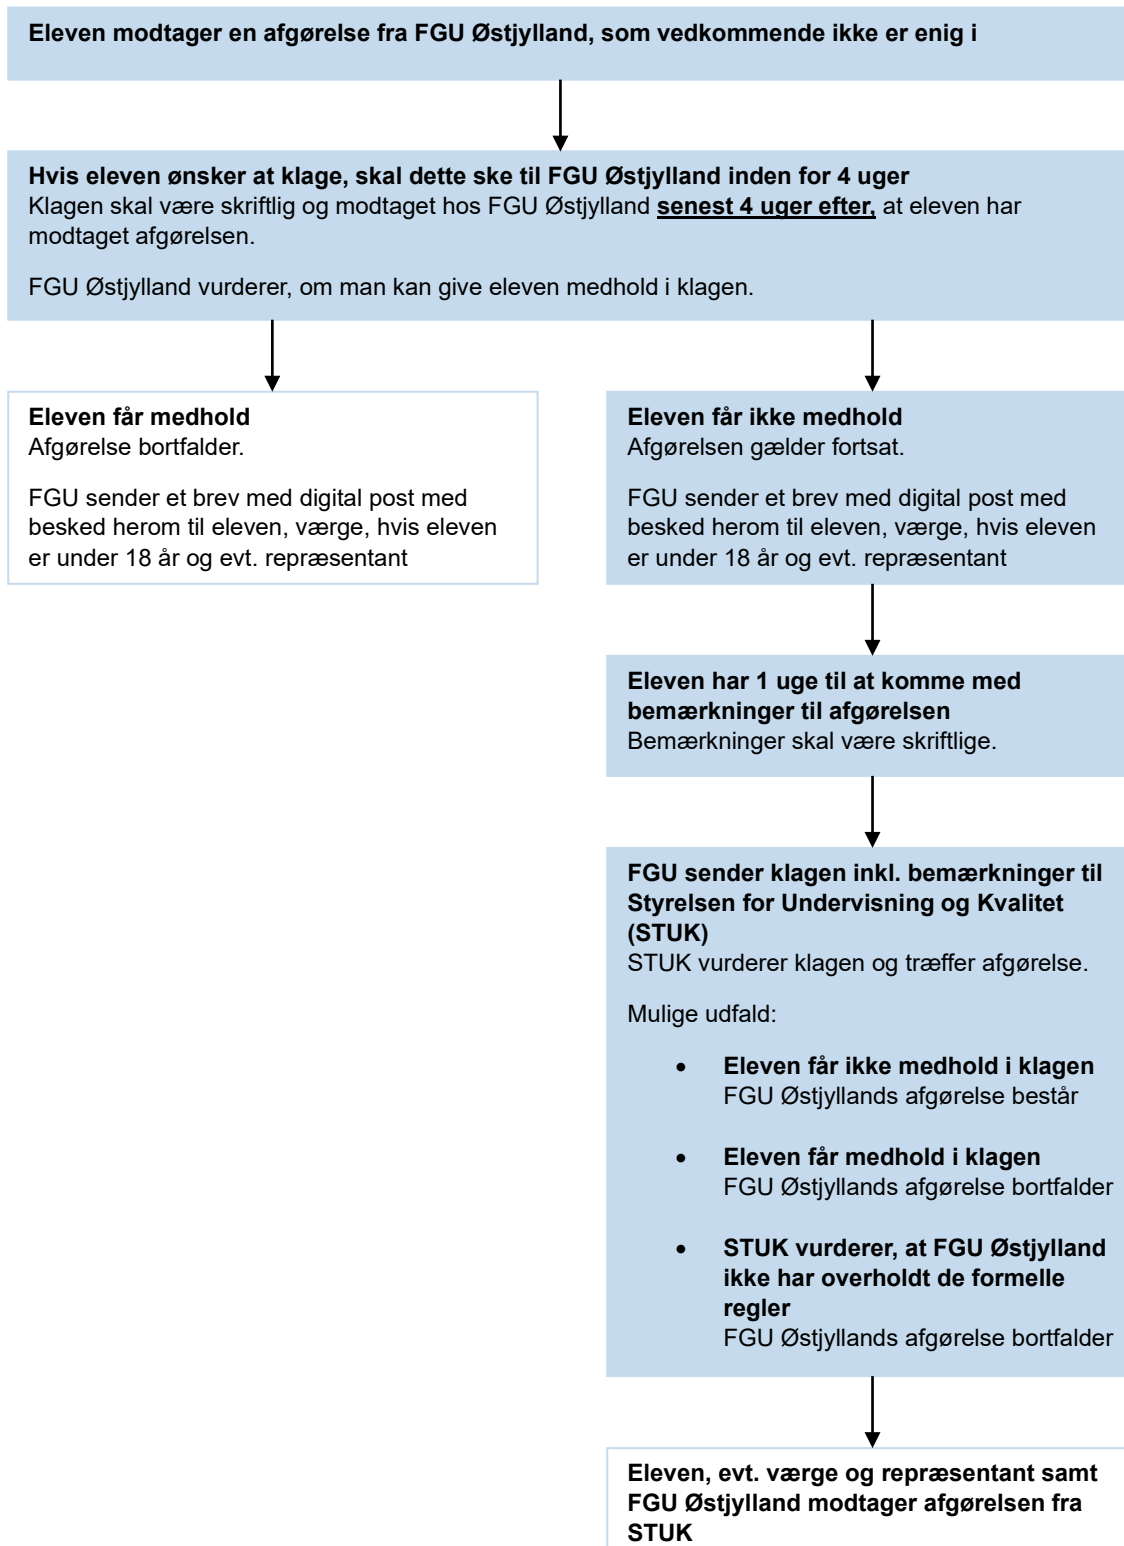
Eleven modtager en afgørelse fra FGU Østjylland, som vedkommende ikke er enig i

Hvis eleven ønsker at klage, skal dette ske til FGU Østjylland inden for 4 uger
Klagen skal være skriftlig og modtaget hos FGU Østjylland senest 4 uger efter, at eleven har modtaget afgørelsen.

FGU Østjylland vurderer, om man kan give eleven medhold i klagen.

Eleven får medhold
Afgørelse bortfalder.

FGU sender et brev med digital post med besked herom til eleven, værge, hvis eleven er under 18 år og evt. repræsentant

Eleven får ikke medhold
Afgørelsen gælder fortsat.

FGU sender et brev med digital post med besked herom til eleven, værge, hvis eleven er under 18 år og evt. repræsentant

Eleven har 1 uge til at komme med bemærkninger til afgørelsen
Bemærkninger skal være skriftlige.

FGU sender klagen inkl. bemærkninger til Styrelsen for Undervisning og Kvalitet (STUK)
STUK vurderer klagen og træffer afgørelse.

Mulige udfald:

- Eleven får ikke medhold i klagen
FGU Østjyllands afgørelse består

- Eleven får medhold i klagen
FGU Østjyllands afgørelse bortfalder

- STUK vurderer, at FGU Østjylland ikke har overholdt de formelle regler
FGU Østjyllands afgørelse bortfalder

Eleven, evt. værge og repræsentant samt FGU Østjylland modtager afgørelsen fra STUK